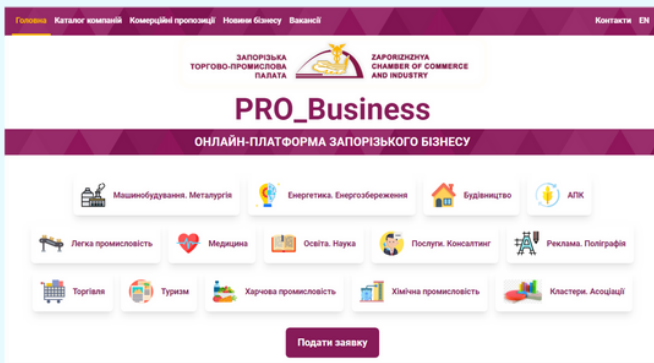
Головна Каталог компаній Комерційні пропозиції Новини бізнесу Вакансії Контакти EN

ЗАПОРІЗЬКА ТОРГОВО-ПРОМИСЛОВА ПАЛАТА
ZAPORIZHZHYA CHAMBER OF COMMERCE AND INDUSTRY

PRO_Business

ОНЛАЙН-ПЛАТФОРМА ЗАПОРІЗЬКОГО БІЗНЕСУ

Машинобудування. Металургія
Енергетика. Енергозбереження
Будівництво
АПК
Легка промисловість
Медицина
Освіта. Наука
Послуги. Консалтинг
Реклама. Поліграфія
Торгівля
Туризм
Харчова промисловість
Хімічна промисловість
Кластери. Асоціації

Подати заявку